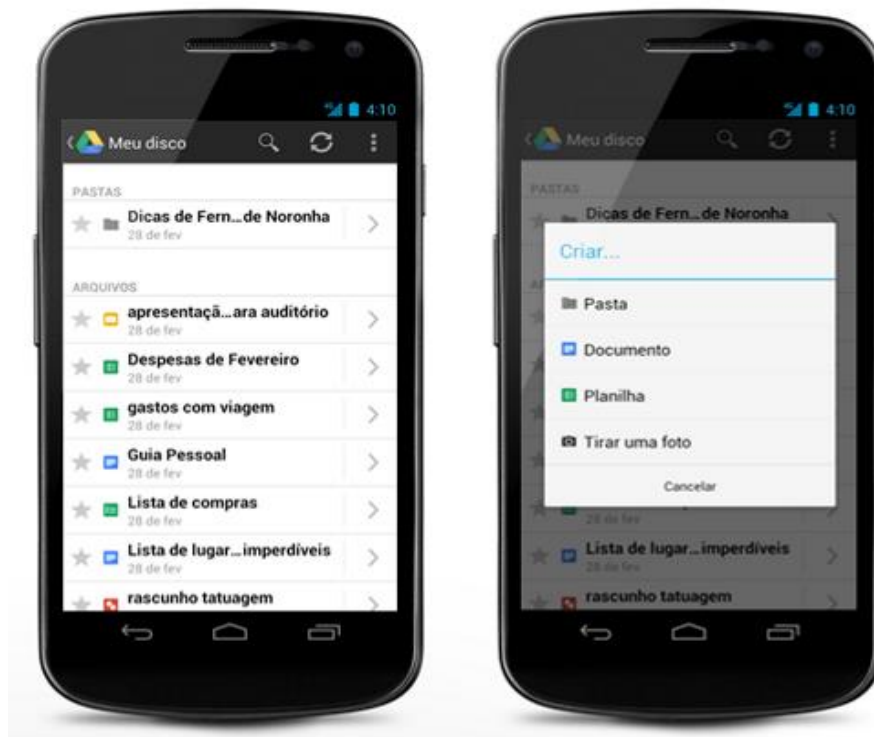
4:10

Meu disco

PASTAS

Dicas de Fern...de Noronha
28 de fev

ARQUIVOS

apresentaçã...ara auditório
28 de fev

Despesas de Fevereiro
28 de fev

gastos com viagem
28 de fev

Guia Pessoal
28 de fev

Lista de compras
28 de fev

Lista de lugar...imperdíveis
28 de fev

rascunho tatuagem

4:10

Meu disco

PASTAS

Dicas de Fern...de Noronha

Criar...

Pasta

Documento

Planilha

Tirar uma foto

Cancelar

28 de fev

Lista de lugar...imperdíveis
28 de fev

rascunho tatuagem